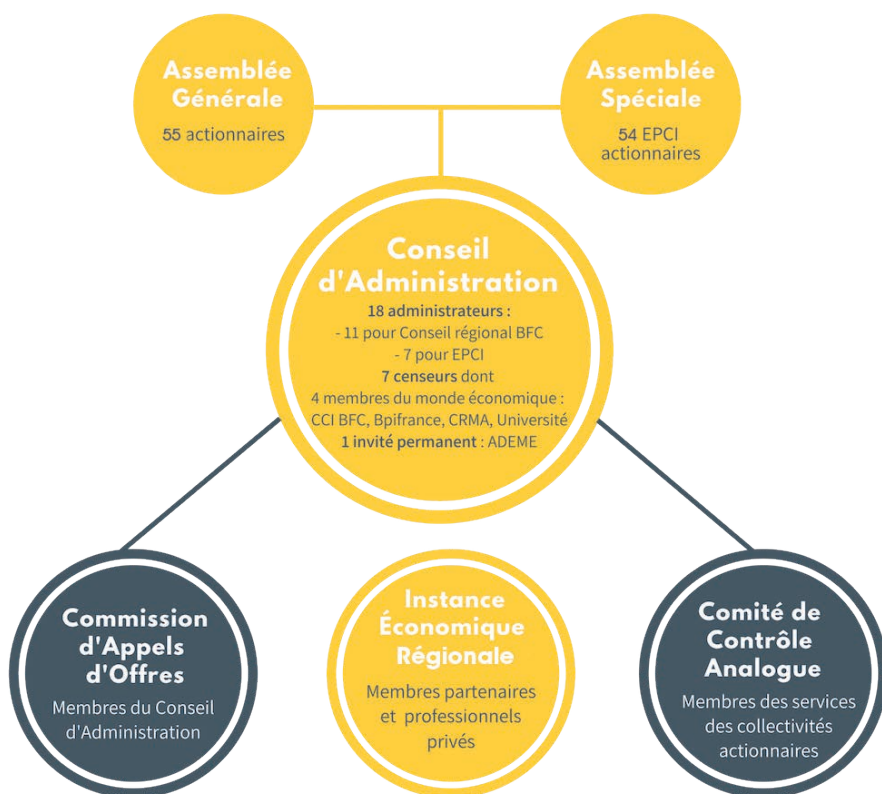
Assemblée Générale

55 actionnaires

Assemblée Spéciale

54 EPCI actionnaires

Conseil d'Administration

18 administrateurs :
- 11 pour Conseil régional BFC
- 7 pour EPCI
7 censeurs dont
4 membres du monde économique :
CCI BFC, Bpifrance, CRMA, Université
1 invité permanent : ADEME

Commission d'Appels d'Offres

Membres du Conseil d'Administration

Instance Économique Régionale

Membres partenaires et professionnels privés

Comité de Contrôle Analogue

Membres des services des collectivités actionnaires